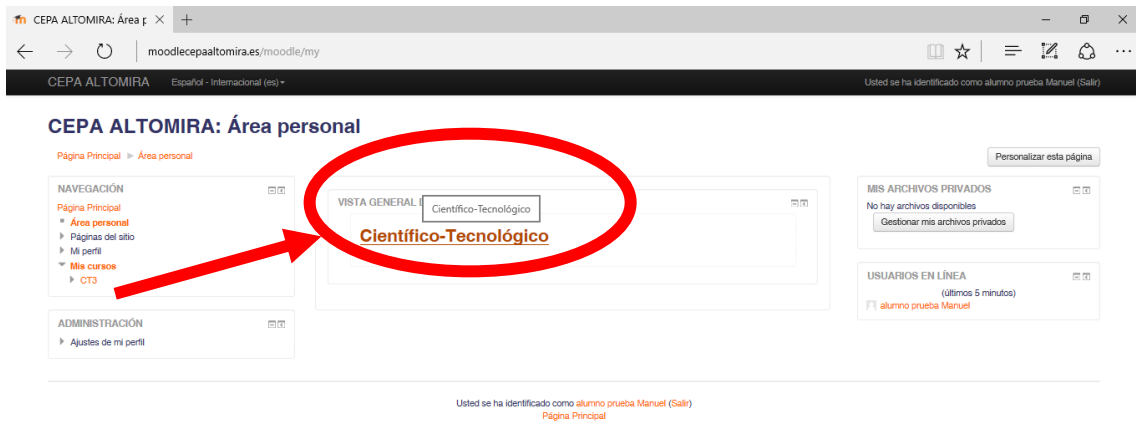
CEPA ALTOMIRA: Área p ×

moodlecepaaltomira.es/moodle/my

CEPA ALTOMIRA Español - Internacional (es) ▾

Usted se ha identificado como alumno prueba Manuel (Salir)

CEPA ALTOMIRA: Área personal

Página Principal ▶ Área personal

Personalizar esta página

NAVEGACIÓN

Página Principal
Área personal
Páginas del sitio
Mi perfil
Mis cursos
CT3

ADMINISTRACIÓN

Ajustes de mi perfil

VISTA GENERAL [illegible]

Científico-Tecnológico

Científico-Tecnológico

MIS ARCHIVOS PRIVADOS

No hay archivos disponibles

Gestionar mis archivos privados

USUARIOS EN LÍNEA

(últimos 5 minutos)

alumno prueba Manuel

Usted se ha identificado como alumno prueba Manuel (Salir)
Página Principal